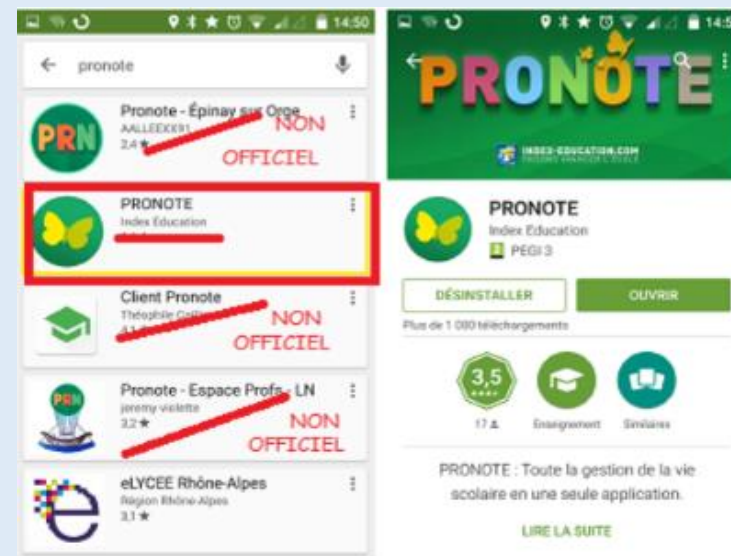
14:50

pronote

PRN

Pronote - Épinay sur Orge
AALLEEXX91
2,4 ★
NON OFFICIEL

PRONOTE
Index Education

Client Pronote
Théophile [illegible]
4,1 ★
NON OFFICIEL

PRN

Pronote - Espace Profs - LN
jeremy violette
3,2 ★
NON OFFICIEL

eLYCEE Rhône-Alpes
Région Rhône-Alpes
3,1 ★

14:5

PRONOTE

INDEX-EDUCATION.COM

PRONOTE
Index Education
PEGI 3

DÉSINSTALLER
OUVRIR

Plus de 1 000 téléchargements

3,5
17
Enseignement
Similaires

PRONOTE : Toute la gestion de la vie scolaire en une seule application.

LIRE LA SUITE